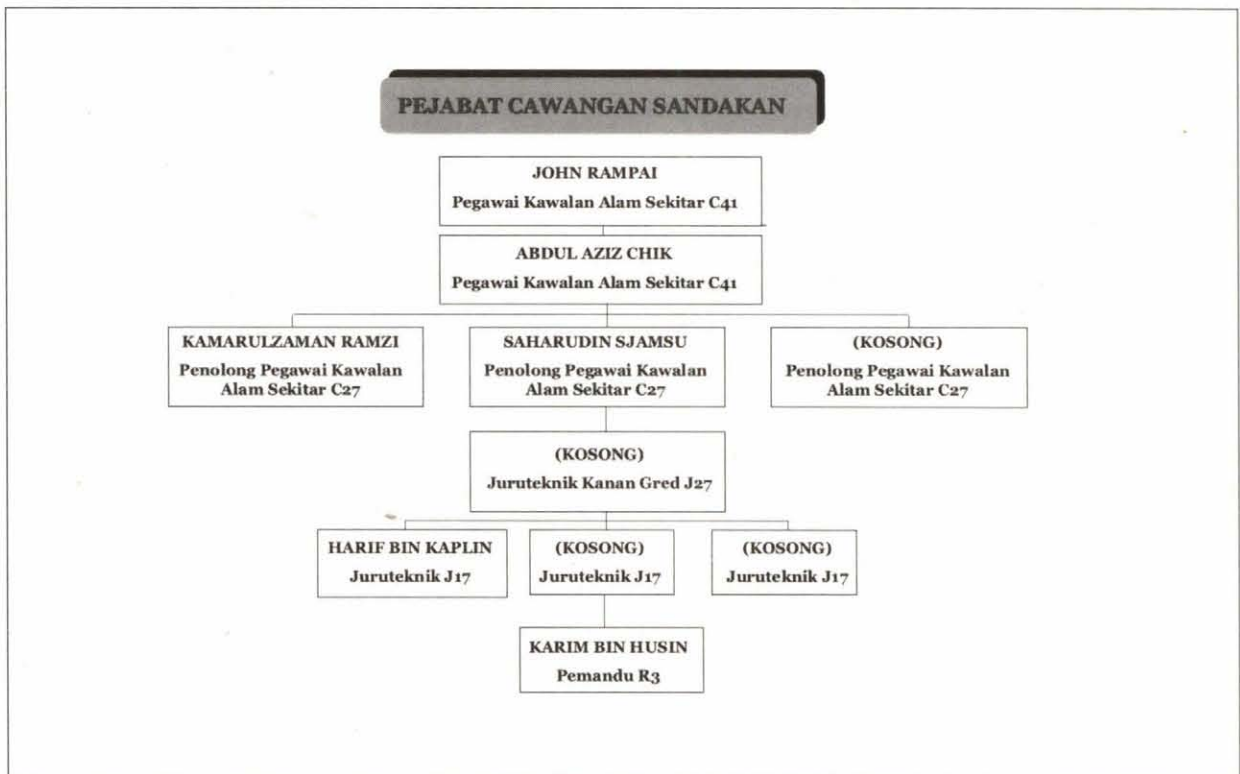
PEJABAT CAWANGAN SANDAKAN

JOHN RAMPAI
Pegawai Kawalan Alam Sekitar C41

ABDUL AZIZ CHIK
Pegawai Kawalan Alam Sekitar C41

KAMARULZAMAN RAMZI
Penolong Pegawai Kawalan Alam Sekitar C27

SAHARUDIN SJAMSU
Penolong Pegawai Kawalan Alam Sekitar C27

(KOSONG)
Penolong Pegawai Kawalan Alam Sekitar C27

(KOSONG)
Juruteknik Kanan Gred J27

HARIF BIN KAPLIN
Juruteknik J17

(KOSONG)
Juruteknik J17

(KOSONG)
Juruteknik J17

KARIM BIN HUSIN
Pemandu R3